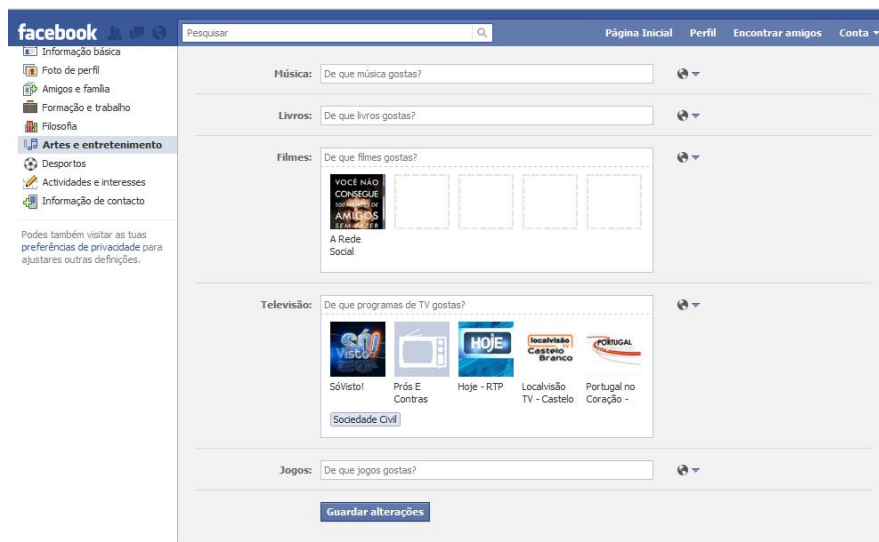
facebook

Pesquisar

Página Inicial Perfil Encontrar amigos Conta

Informação básica
Foto de perfil
Amigos e família
Formação e trabalho
Filosofia
Artes e entretenimento
Desportos
Actividades e interesses
Informação de contacto

Podes também visitar as tuas preferências de privacidade para ajustares outras definições.

Música: De que música gostas?

Livros: De que livros gostas?

Filmes: De que filmes gostas?

VOCÊ NÃO CONSEGUE 500 MILHÕES DE AMIGOS SEM FAZER

A Rede Social

Televisão: De que programas de TV gostas?

SóVisto!

HOJE

localvisão Castelo Branco

PORTUGAL

SóVisto!
Prós E Contras
Hoje - RTP
Localvisão TV - Castelo
Portugal no Coração -

Sociedade Civil

Jogos: De que jogos gostas?

Guardar alterações